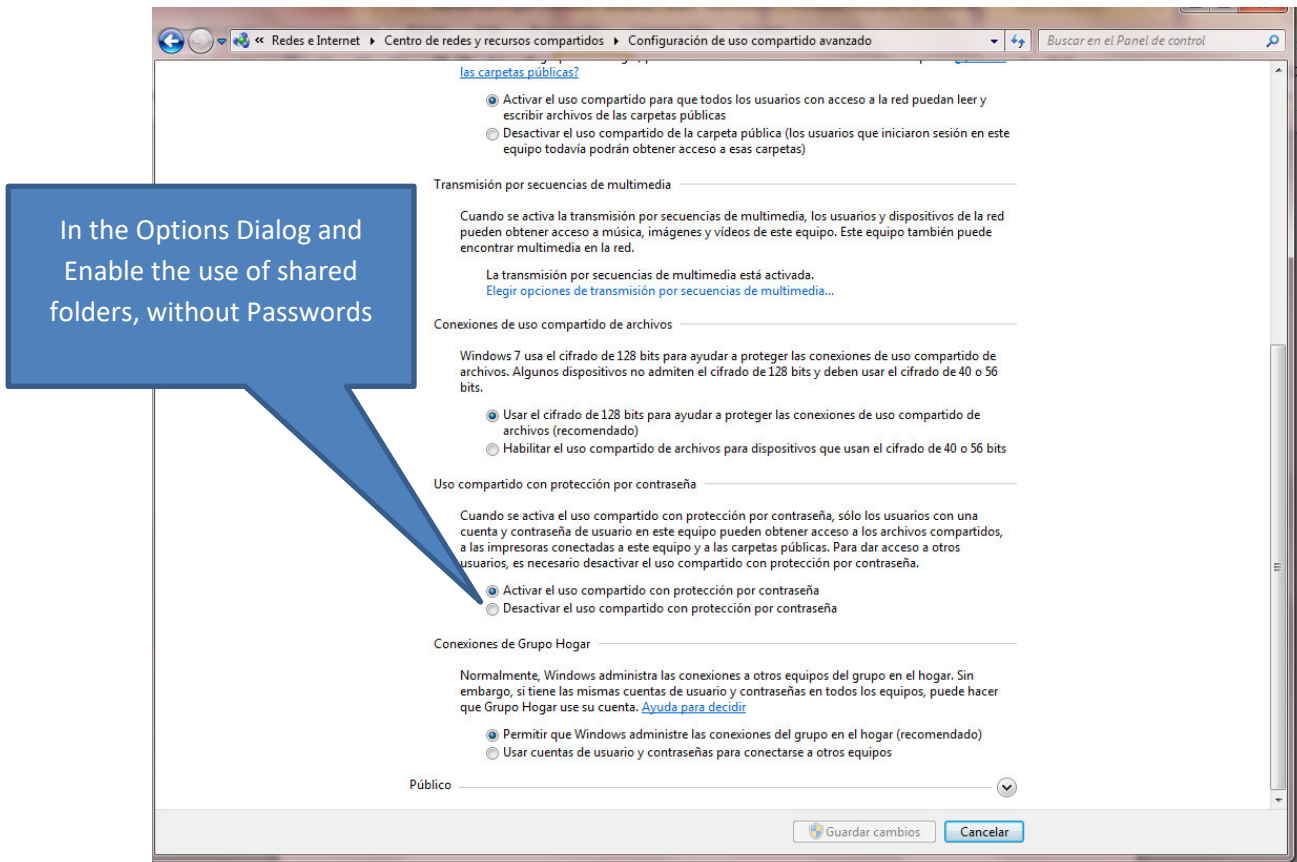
« Redes e Internet ▸ Centro de redes y recursos compartidos ▸ Configuración de uso compartido avanzado

Buscar en el Panel de control

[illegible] las carpetas públicas?

Activar el uso compartido para que todos los usuarios con acceso a la red puedan leer y escribir archivos de las carpetas públicas

Desactivar el uso compartido de la carpeta pública (los usuarios que iniciaron sesión en este equipo todavía podrán obtener acceso a esas carpetas)

Transmisión por secuencias de multimedia

Cuando se activa la transmisión por secuencias de multimedia, los usuarios y dispositivos de la red pueden obtener acceso a música, imágenes y vídeos de este equipo. Este equipo también puede encontrar multimedia en la red.

La transmisión por secuencias de multimedia está activada.
Elegir opciones de transmisión por secuencias de multimedia...

Conexiones de uso compartido de archivos

Windows 7 usa el cifrado de 128 bits para ayudar a proteger las conexiones de uso compartido de archivos. Algunos dispositivos no admiten el cifrado de 128 bits y deben usar el cifrado de 40 o 56 bits.

Usar el cifrado de 128 bits para ayudar a proteger las conexiones de uso compartido de archivos (recomendado)

Habilitar el uso compartido de archivos para dispositivos que usan el cifrado de 40 o 56 bits

Uso compartido con protección por contraseña

Cuando se activa el uso compartido con protección por contraseña, sólo los usuarios con una cuenta y contraseña de usuario en este equipo pueden obtener acceso a los archivos compartidos, a las impresoras conectadas a este equipo y a las carpetas públicas. Para dar acceso a otros usuarios, es necesario desactivar el uso compartido con protección por contraseña.

Activar el uso compartido con protección por contraseña

Desactivar el uso compartido con protección por contraseña

Conexiones de Grupo Hogar

Normalmente, Windows administra las conexiones a otros equipos del grupo en el hogar. Sin embargo, si tiene las mismas cuentas de usuario y contraseñas en todos los equipos, puede hacer que Grupo Hogar use su cuenta. Ayuda para decidir

Permitir que Windows administre las conexiones del grupo en el hogar (recomendado)

Usar cuentas de usuario y contraseñas para conectarse a otros equipos

Público

Guardar cambios
Cancelar

In the Options Dialog and Enable the use of shared folders, without Passwords